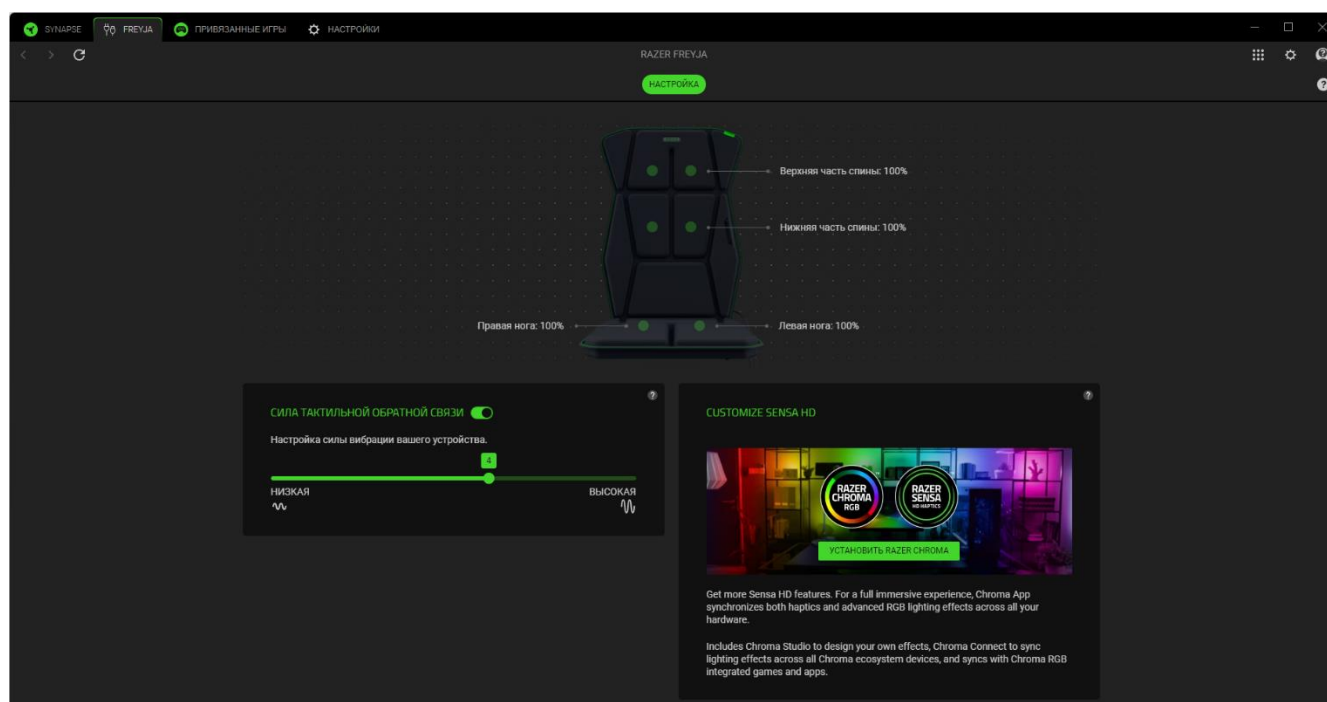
SYNAPSE FREYJA ПРИВЯЗАННЫЕ ИГРЫ НАСТРОЙКИ

RAZER FREYJA

НАСТРОЙКА

Верхняя часть спины: 100%

Нижняя часть спины: 100%

Правая нога: 100%

Левая нога: 100%

СИЛА ТАКТИЛЬНОЙ ОБРАТНОЙ СВЯЗИ

Настройка силы вибрации вашего устройства.

4

НИЗКАЯ

ВЫСОКАЯ

CUSTOMIZE SENSA HD

RAZER CHROMA RGB

RAZER SENSA HD HAPTICS

УСТАНОВИТЬ RAZER CHROMA

Get more Sensa HD features. For a full immersive experience, Chroma App synchronizes both haptics and advanced RGB lighting effects across all your hardware.

Includes Chroma Studio to design your own effects, Chroma Connect to sync lighting effects across all Chroma ecosystem devices, and syncs with Chroma RGB integrated games and apps.